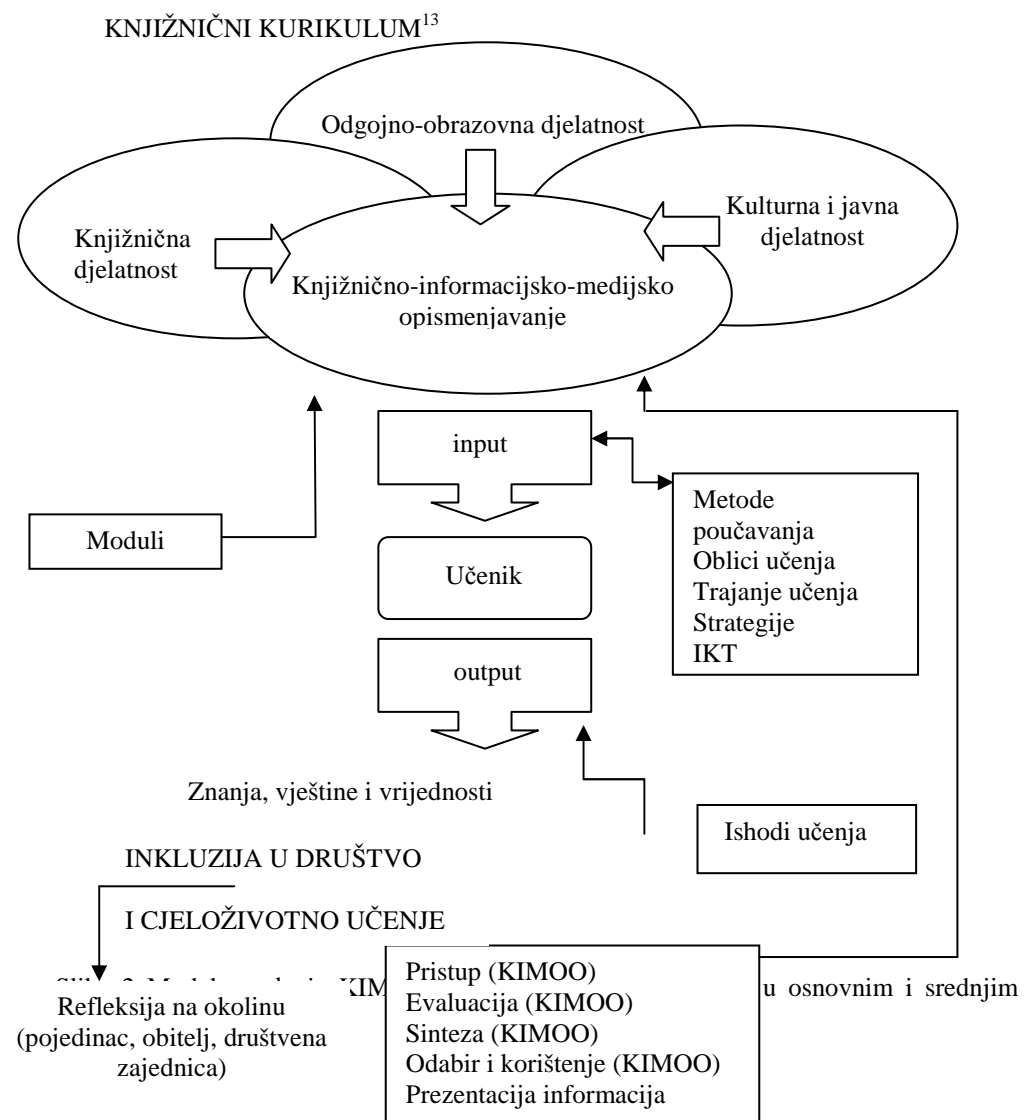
KNJIŽNIČNI KURIKULUM$^{13}$

Odgojno-obrazovna djelatnost

Knjižnična djelatnost

Kulturna i javna djelatnost

Knjižnično-informacijsko-medijsko opismenjavanje

input

Metode poučavanja
Oblici učenja
Trajanje učenja
Strategije
IKT

Moduli

Učenik

output

Znanja, vještine i vrijednosti

Ishodi učenja

INKLUZIJA U DRUŠTVO

I CJELOŽIVOTNO UČENJE

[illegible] KIM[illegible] u osnovnim i srednjim

Pristup (KIMOO)
Evaluacija (KIMOO)
Sinteza (KIMOO)
Odabir i korištenje (KIMOO)
Prezentacija informacija

Refleksija na okolinu (pojedinac, obitelj, društvena zajednica)